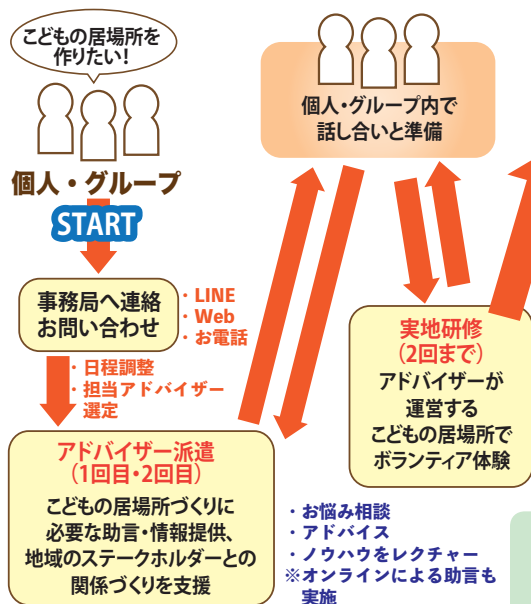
こどもの居場所を作りたい!

個人・グループ

START

事務局へ連絡
お問い合わせ

・LINE
・Web
・お電話

・日程調整
・担当アドバイザー選定

アドバイザー派遣
(1回目・2回目)
こどもの居場所づくりに必要な助言・情報提供、地域のステークホルダーとの関係づくりを支援

個人・グループ内で
話し合いと準備

実地研修
(2回まで)
アドバイザーが運営するこどもの居場所でボランティア体験

・お悩み相談
・アドバイス
・ノウハウをレクチャー
※オンラインによる助言も実施